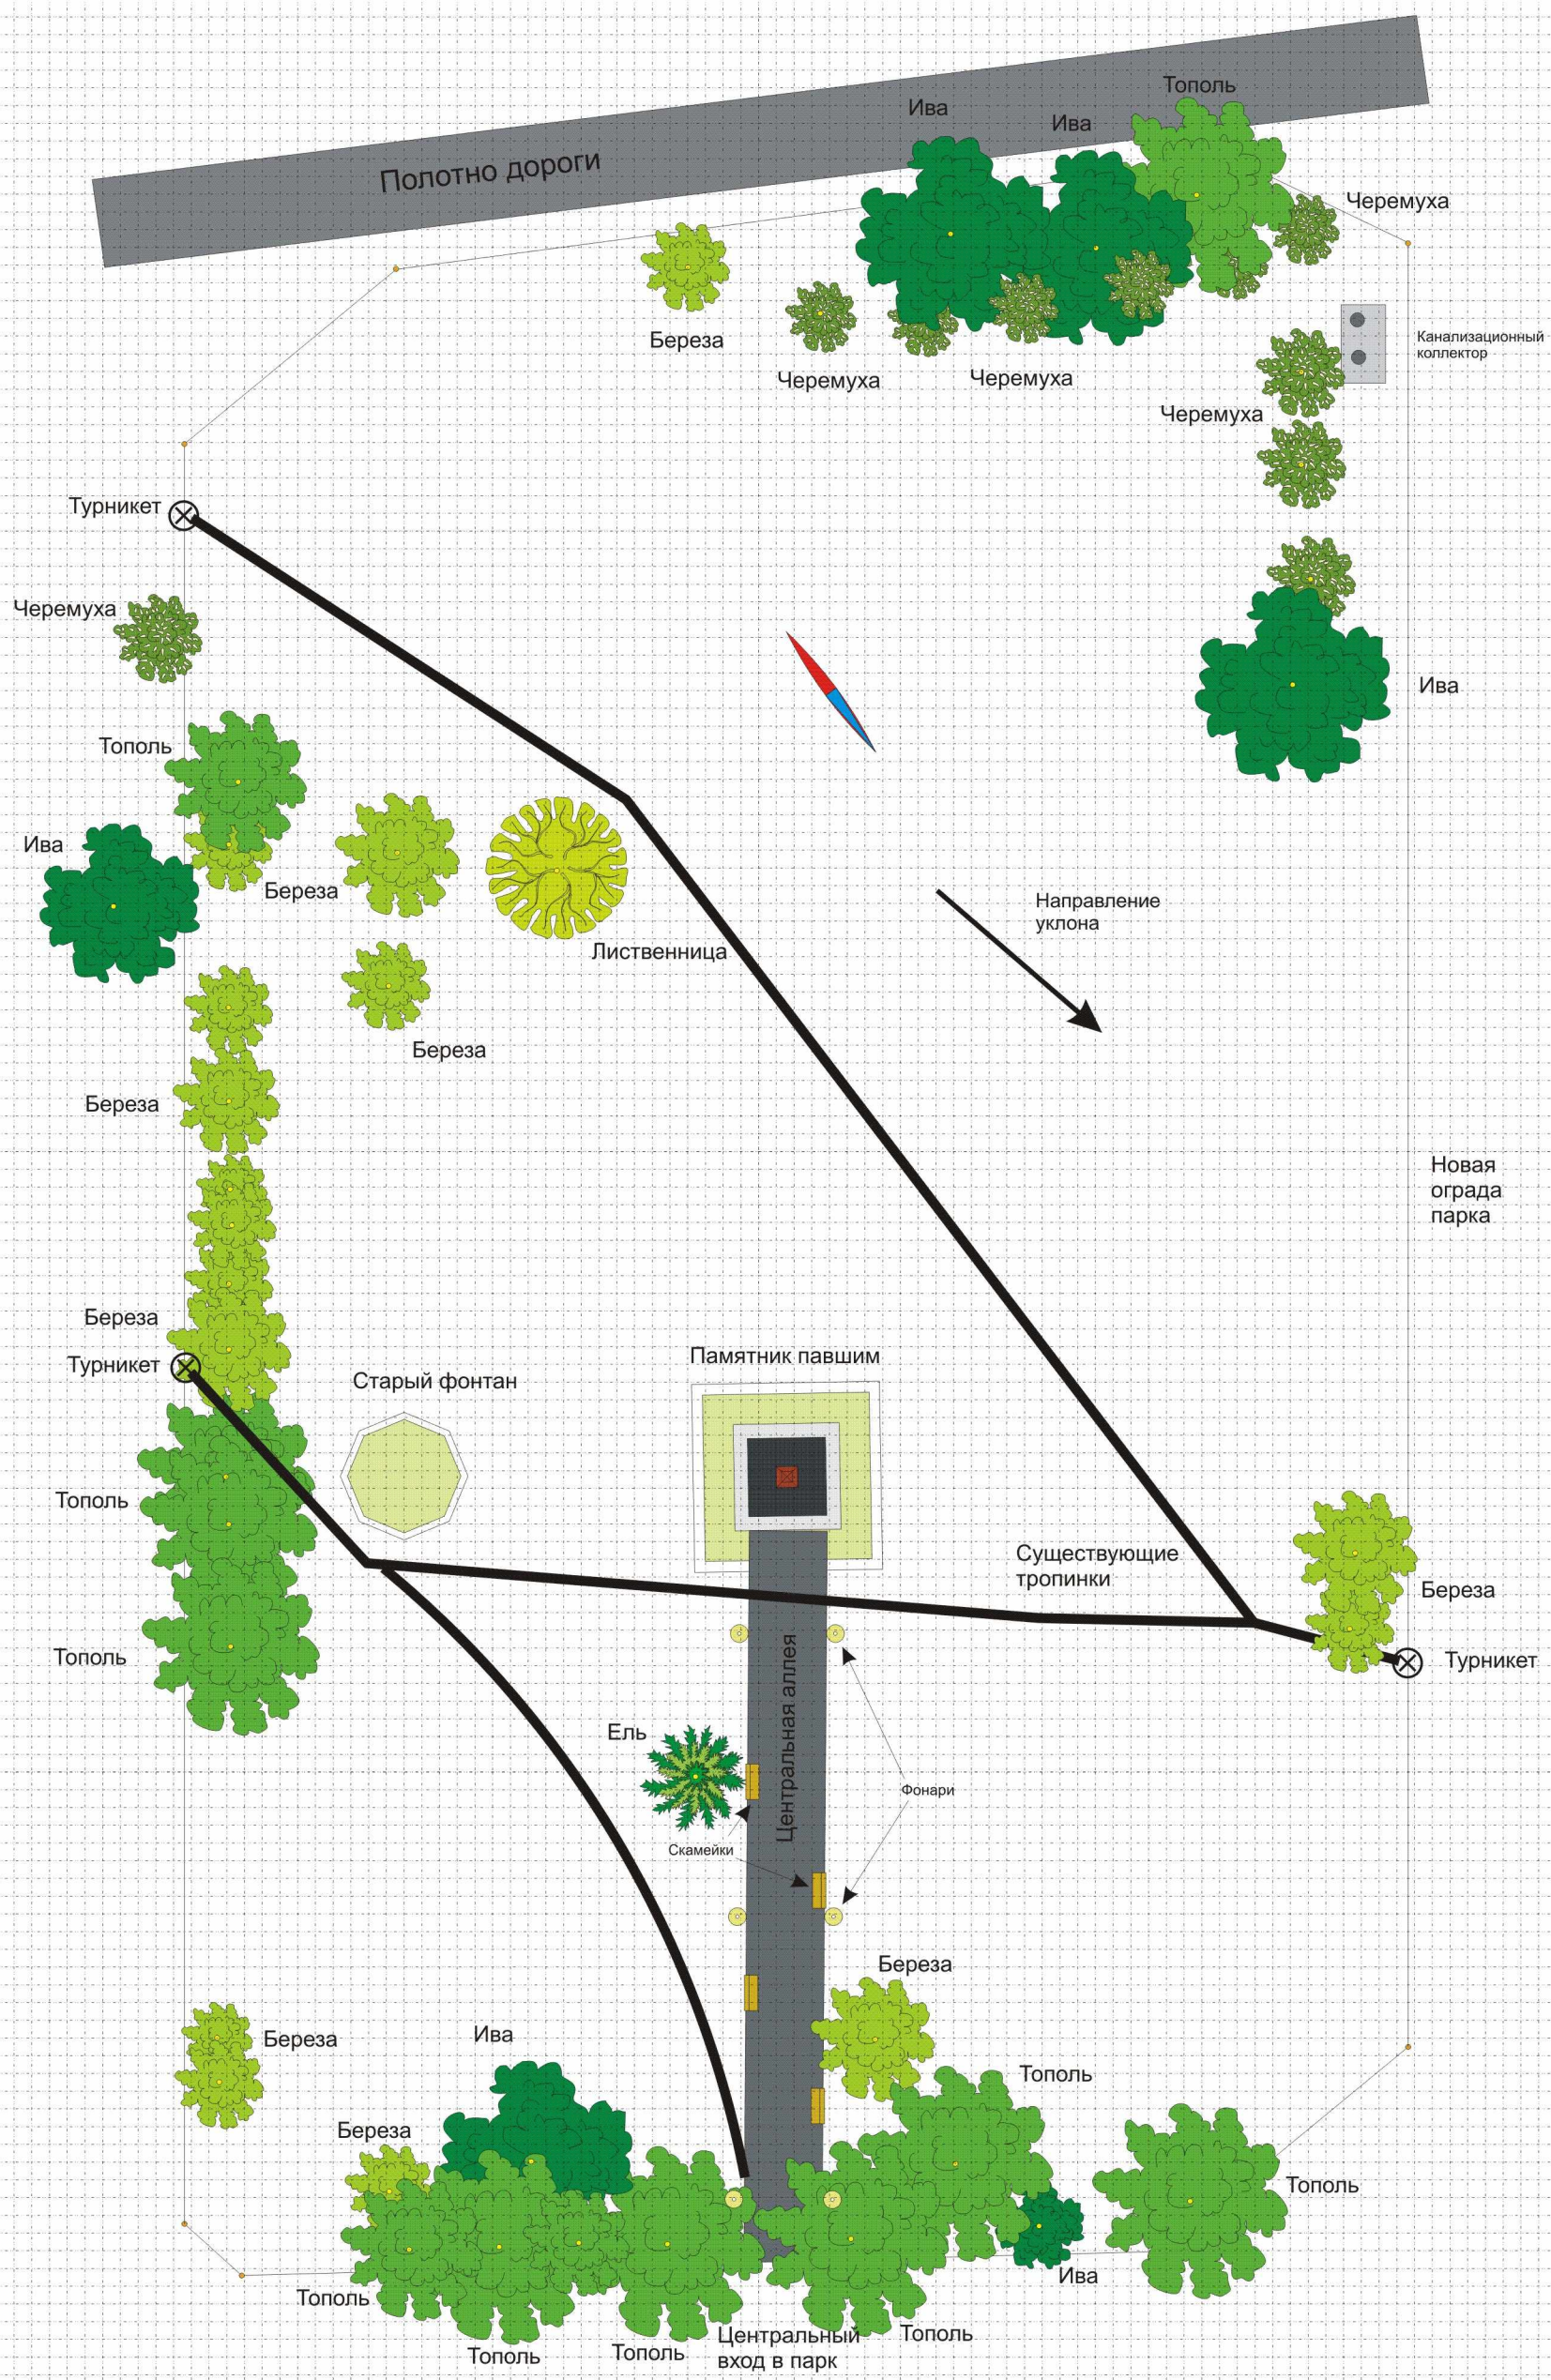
Полотно дороги

Ива
Ива
Тополь
Черемуха
Береза
Черемуха
Черемуха
Канализационный коллектор
Черемуха

Турникет
Черемуха
Ива
Тополь
Ива
Береза
Лиственница
Направление уклона
Береза
Береза
Новая ограда парка
Береза
Турникет
Старый фонтан
Памятник павшим
Тополь
Тополь
Существующие тропинки
Береза
Турникет
Ель
Центральная аллея
Фонари
Скамейки
Береза
Береза
Ива
Тополь
Береза
Тополь
Ива
Тополь
Тополь
Тополь
Центральный вход в парк
Тополь